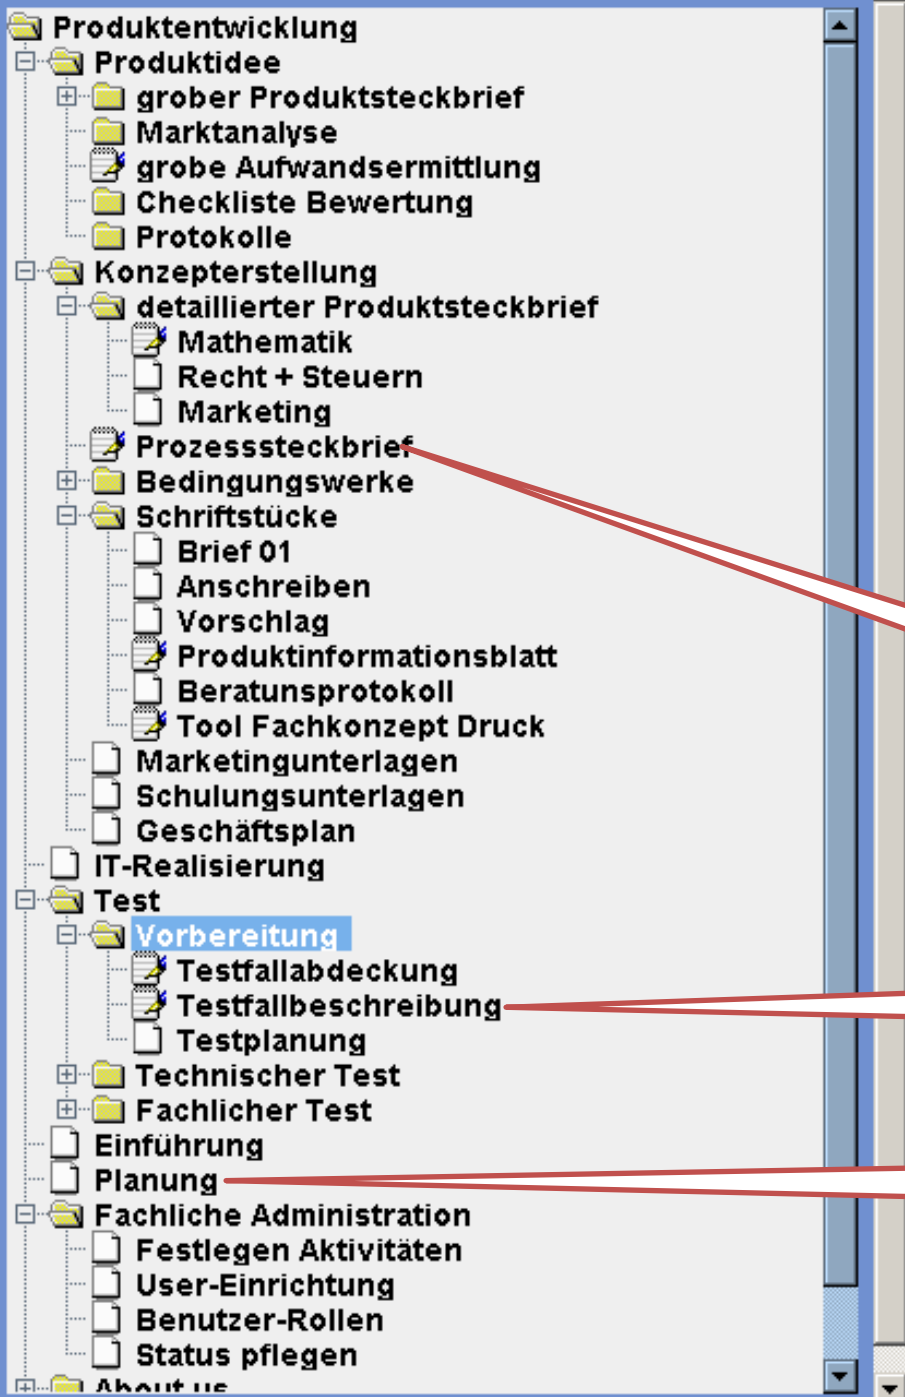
Produktentwicklung
Produktidee
grober Produktsteckbrief
Marktanalyse
grobe Aufwandsermittlung
Checkliste Bewertung
Protokolle
Konzepterstellung
detaillierter Produktsteckbrief
Mathematik
Recht + Steuern
Marketing
Prozesssteckbrief
Bedingungswerke
Schriftstücke
Brief 01
Anschreiben
Vorschlag
Produktinformationsblatt
Beratunsprotokoll
Tool Fachkonzept Druck
Marketingunterlagen
Schulungsunterlagen
Geschäftsplan
IT-Realisierung
Test
Vorbereitung
Testfallabdeckung
Testfallbeschreibung
Testplanung
Technischer Test
Fachlicher Test
Einführung
Planung
Fachliche Administration
Festlegen Aktivitäten
User-Einrichtung
Benutzer-Rollen
Status pflegen
About us